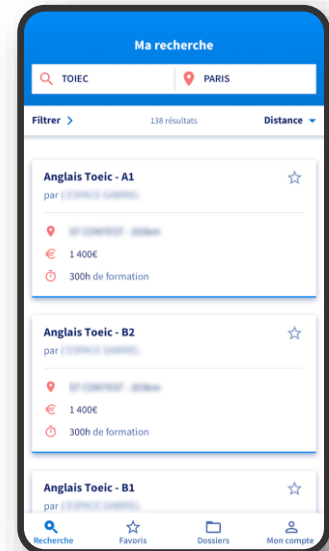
Ma recherche

TOIEC

PARIS

Filtrer >

138 résultats

Distance

Anglais Toeic - A1

par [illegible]

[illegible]

1 400€

300h de formation

Anglais Toeic - B2

par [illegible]

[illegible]

1 400€

300h de formation

Anglais Toeic - B1

Recherche

Favoris

Dossiers

Mon compte